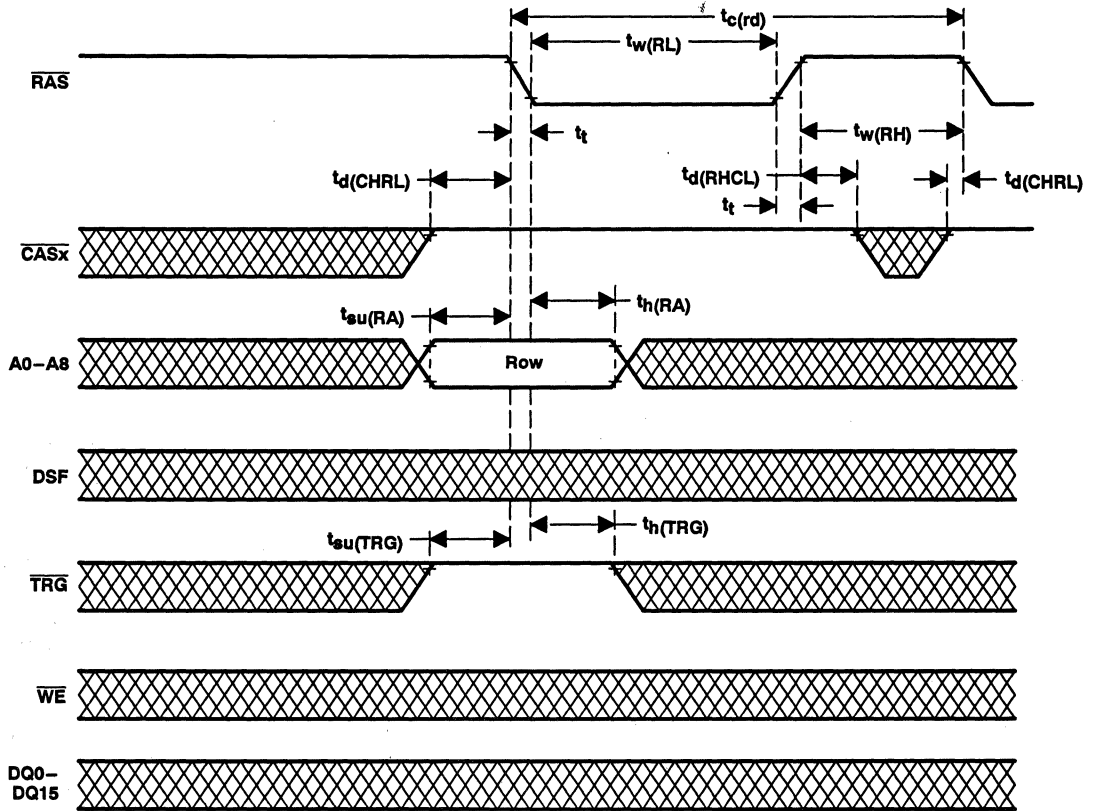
$t_{c(rd)}$

$t_{w(RL)}$

$\overline{RAS}$

$t_t$

$t_{w(RH)}$

$t_{d(CHRL)}$

$t_{d(RHCL)}$

$t_{d(CHRL)}$

$t_t$

$\overline{CASx}$

$t_{su(RA)}$

$t_{h(RA)}$

A0–A8

Row

DSF

$t_{su(TRG)}$

$t_{h(TRG)}$

$\overline{TRG}$

$\overline{WE}$

DQ0–DQ15